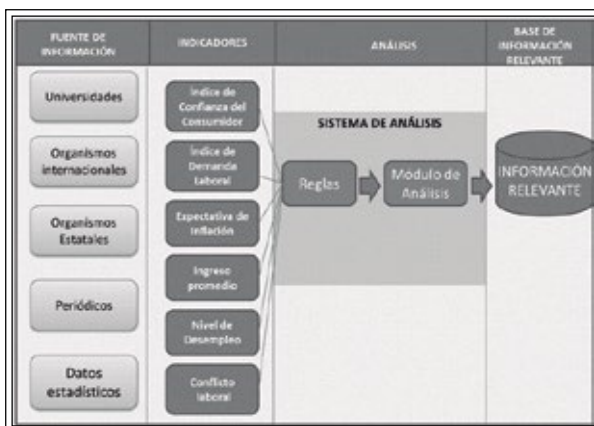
FUENTE DE INFORMACIÓN

INDICADORES

ANÁLISIS

BASE DE INFORMACIÓN RELEVANTE

Universidades

Organismos internacionales

Organismos Estatales

Periódicos

Datos estadísticos

Indice de Confianza del Consumidor

Indice de Demanda laboral

Expectativa de inflación

Ingreso promedio

Nivel de Desempleo

Conflicto laboral

SISTEMA DE ANÁLISIS

Reglas

Modulo de Análisis

INFORMACIÓN RELEVANTE